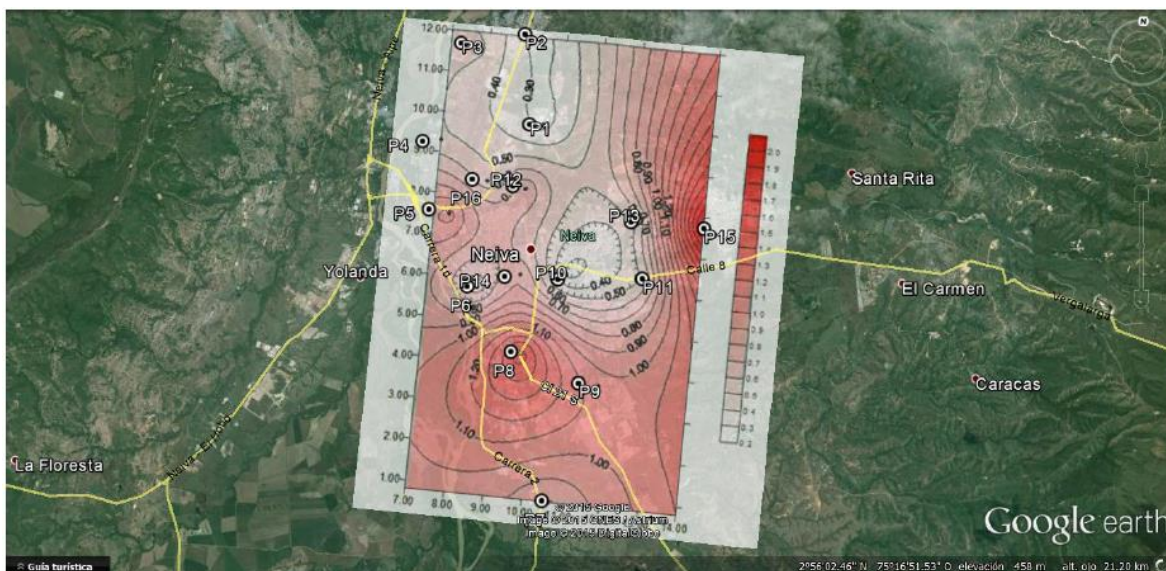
12.00
P3
P2
11.00
10.00
P1
P4
P12
P16
P5
P13
P15
Neiva
Neiva
Yolanda
P14
P10
P11
Calle 8
P6
P8
P9
Santa Rita
El Carmen
Caracas
La Floresta
Carrera 2
1.00
2.00
3.00
4.00
5.00
6.00
7.00
7.00
8.00
9.00
10.00
0.40
0.30
0.50
0.60
0.80
0.90
1.00
1.10
2.0
1.9
1.8
1.7
1.6
1.5
1.4
1.3
1.2
1.1
1.0
0.9
0.8
0.7
0.6
0.5
0.4
0.3
0.2
© 2016 Google
Image © 2016 CNES / Astrium
Image © 2016 DigitalGlobe
Google earth
Guía turística
2°56'02.46" N 75°16'51.53" O elevación 458 m alt. ojo 21.20 km